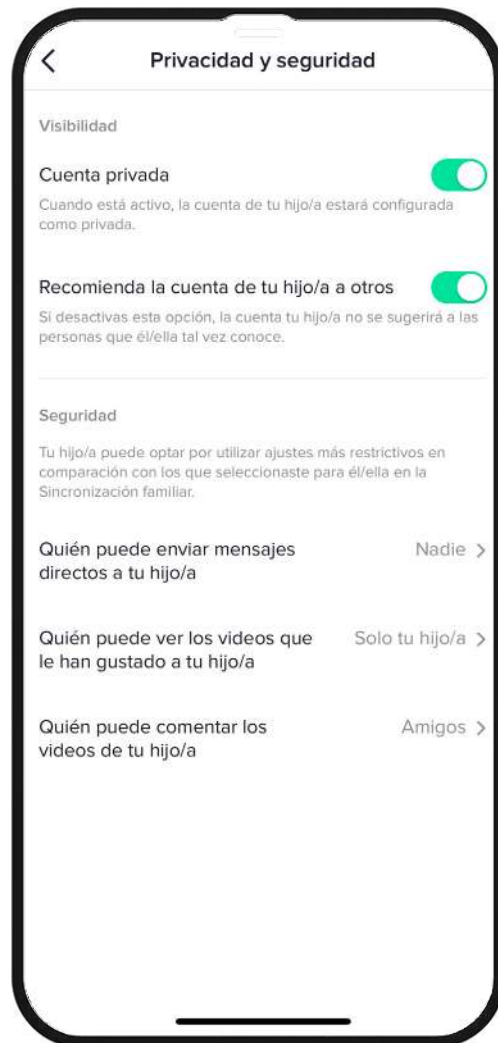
Privacidad y seguridad

Visibilidad

Cuenta privada

Cuando está activo, la cuenta de tu hijo/a estará configurada como privada.

Recomienda la cuenta de tu hijo/a a otros

Si desactivas esta opción, la cuenta tu hijo/a no se sugerirá a las personas que él/ella tal vez conoce.

Seguridad

Tu hijo/a puede optar por utilizar ajustes más restrictivos en comparación con los que seleccionaste para él/ella en la Sincronización familiar.

Quién puede enviar mensajes directos a tu hijo/a

Nadie

Quién puede ver los videos que le han gustado a tu hijo/a

Solo tu hijo/a

Quién puede comentar los videos de tu hijo/a

Amigos